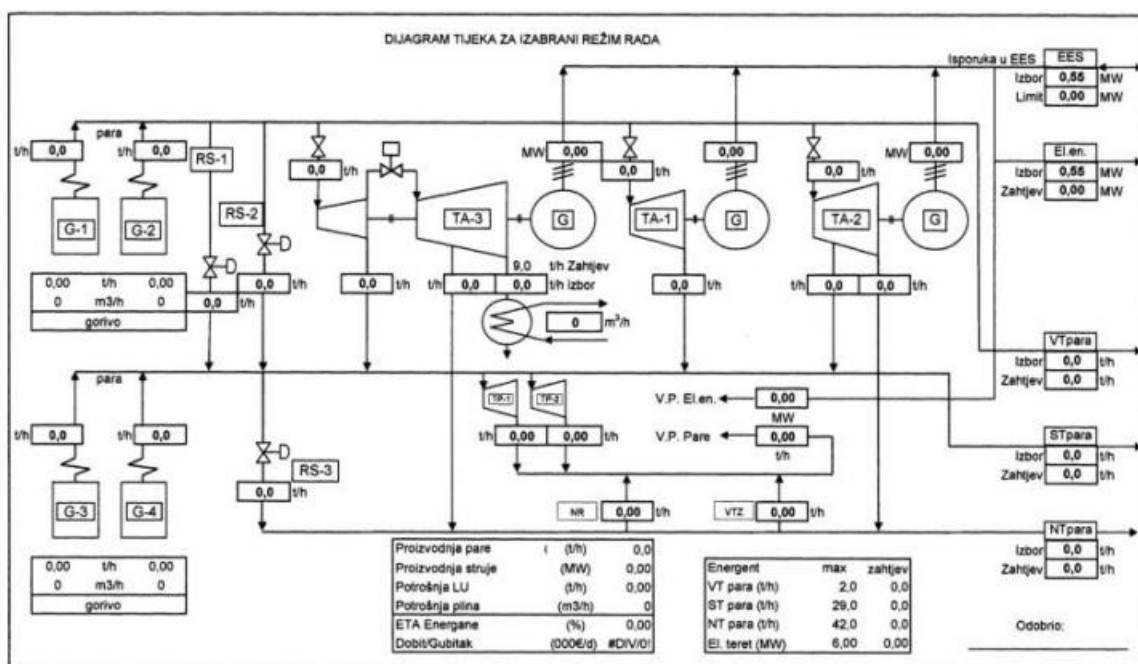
DIJAGRAM TIJEKA ZA IZABRANI REŽIM RADA

Isporuka u EES
EES
Izbor 0,55 MW
Limit 0,00 MW

para
t/h 0,0
t/h 0,0
RS-1
G-1
G-2
RS-2

MW 0,00
0,0 t/h
TA-3
G
0,00
0,0 t/h
TA-1
G
0,0 t/h
TA-2
MW 0,00
G

El.en.
Izbor 0,55 MW
Zahtjev 0,00 MW

| 0,00 | t/h | 0,00 |
|---|---|---|
| 0 | m3/h | 0 |
| gorivo | | |

0,0
0,0 t/h
t/h
0,0 t/h
9,0 t/h Zahtjev
t/h 0,0 0,0 t/h Izbor
0 m³/h
0,0 t/h
t/h 0,0 0,0 t/h

VTpara
Izbor 0,0 t/h
Zahtjev 0,0 t/h

para
t/h 0,0
t/h 0,0
TP-1
TP-2
V.P. El.en. 0,00 MW
t/h 0,00 0,00 t/h
V.P. Pare 0,00 t/h

STpara
Izbor 0,0 t/h
Zahtjev 0,0 t/h

RS-3
0,0 t/h
G-3
G-4
NR 0,00 t/h
VTZ 0,00 t/h

NTpara
Izbor 0,0 t/h
Zahtjev 0,0 t/h

| 0,00 | t/h | 0,00 |
|---|---|---|
| 0 | m3/h | 0 |
| gorivo | | |

| Proizvodnja pare | (t/h) | 0,0 |
|---|---|---|
| Proizvodnja struje | (MW) | 0,00 |
| Potrošnja LU | (t/h) | 0,00 |
| Potrošnja plina | (m3/h) | 0 |
| ETA Energane | (%) | 0,00 |
| Dobit/Gubitak | (000€/d) | #DIV/0! |

| Energent | max | zahtjev |
|---|---|---|
| VT para (t/h) | 2,0 | 0,0 |
| ST para (t/h) | 29,0 | 0,0 |
| NT para (t/h) | 42,0 | 0,0 |
| El. teret (MW) | 6,00 | 0,00 |

Odobrio: